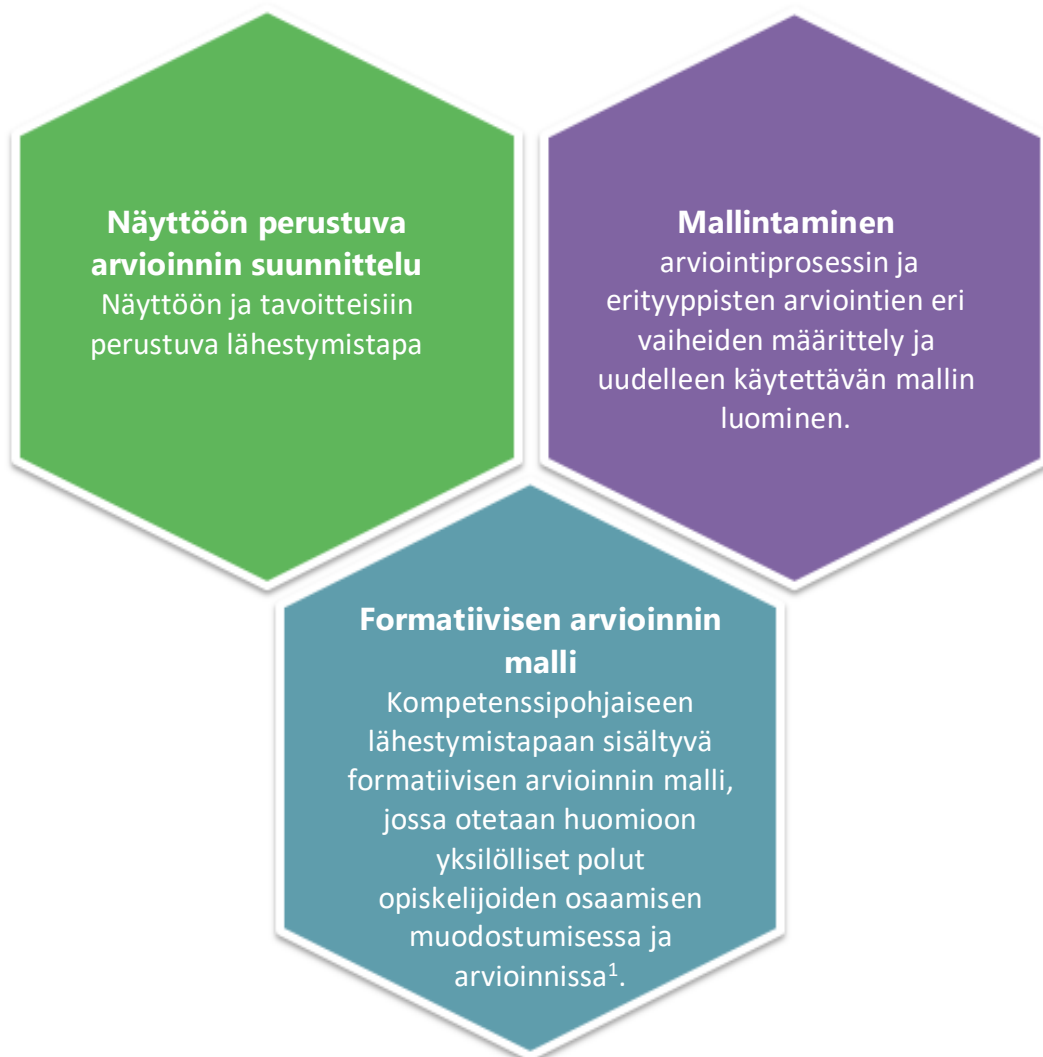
**Näyttöön perustuva arvioinnin suunnittelu**
Näyttöön ja tavoitteisiin perustuva lähestymistapa

**Mallintaminen**
arviointiprosessin ja erityyppisten arviointien eri vaiheiden määrittely ja uudelleen käytettävän mallin luominen.

**Formatiivisen arvioinnin malli**
Kompetenssipohjaiseen lähestymistapaan sisältyvä formatiivisen arvioinnin malli, jossa otetaan huomioon yksilölliset polut opiskelijoiden osaamisen muodostumisessa ja arvioinnissa$^1$.